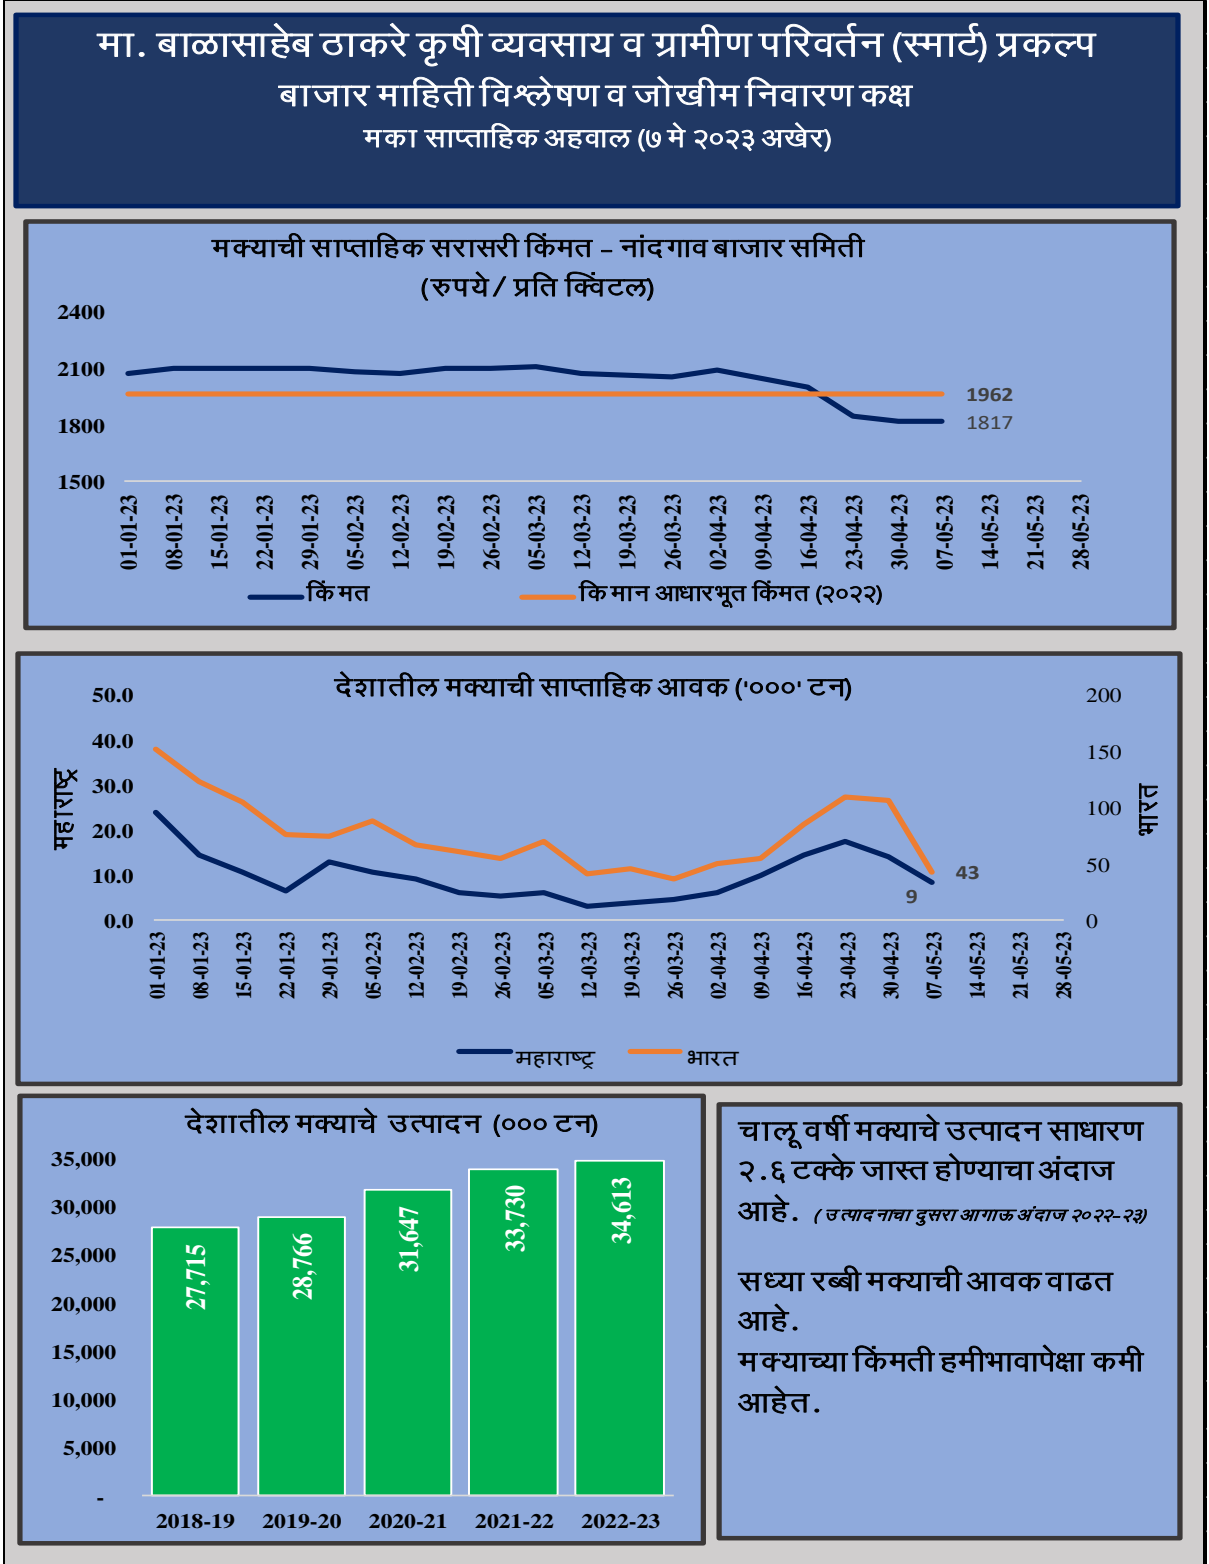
मा. बाळासाहेब ठाकरे कृषी व्यवसाय व ग्रामीण परिवर्तन (स्मार्ट) प्रकल्प
बाजार माहिती विश्लेषण व जोखीम निवारण कक्ष
मका साप्ताहिक अहवाल (७ मे २०२३ अखेर)

मक्याची साप्ताहिक सरासरी किंमत – नांदगाव बाजार समिती
(रुपये / प्रति क्विंटल)

2400
2100
1800
1500

1962
1817

01-01-23
08-01-23
15-01-23
22-01-23
29-01-23
05-02-23
12-02-23
19-02-23
26-02-23
05-03-23
12-03-23
19-03-23
26-03-23
02-04-23
09-04-23
16-04-23
23-04-23
30-04-23
07-05-23
14-05-23
21-05-23
28-05-23

किंमत
किमान आधारभूत किंमत (२०२२)

देशातील मक्याची साप्ताहिक आवक ('०००' टन)

50.0
40.0
30.0
20.0
10.0
0.0

महाराष्ट्र

200
150
100
50
0

भारत

43
9

01-01-23
08-01-23
15-01-23
22-01-23
29-01-23
05-02-23
12-02-23
19-02-23
26-02-23
05-03-23
12-03-23
19-03-23
26-03-23
02-04-23
09-04-23
16-04-23
23-04-23
30-04-23
07-05-23
14-05-23
21-05-23
28-05-23

महाराष्ट्र
भारत

देशातील मक्याचे उत्पादन (००० टन)

35,000
30,000
25,000
20,000
15,000
10,000
5,000
-

27,715
28,766
31,647
33,730
34,613

2018-19
2019-20
2020-21
2021-22
2022-23

चालू वर्षी मक्याचे उत्पादन साधारण २.६ टक्के जास्त होण्याचा अंदाज आहे. (उत्पादनाचा दुसरा आगाऊ अंदाज २०२२-२३)

सध्या रब्बी मक्याची आवक वाढत आहे.
मक्याच्या किंमती हमीभावापेक्षा कमी आहेत.